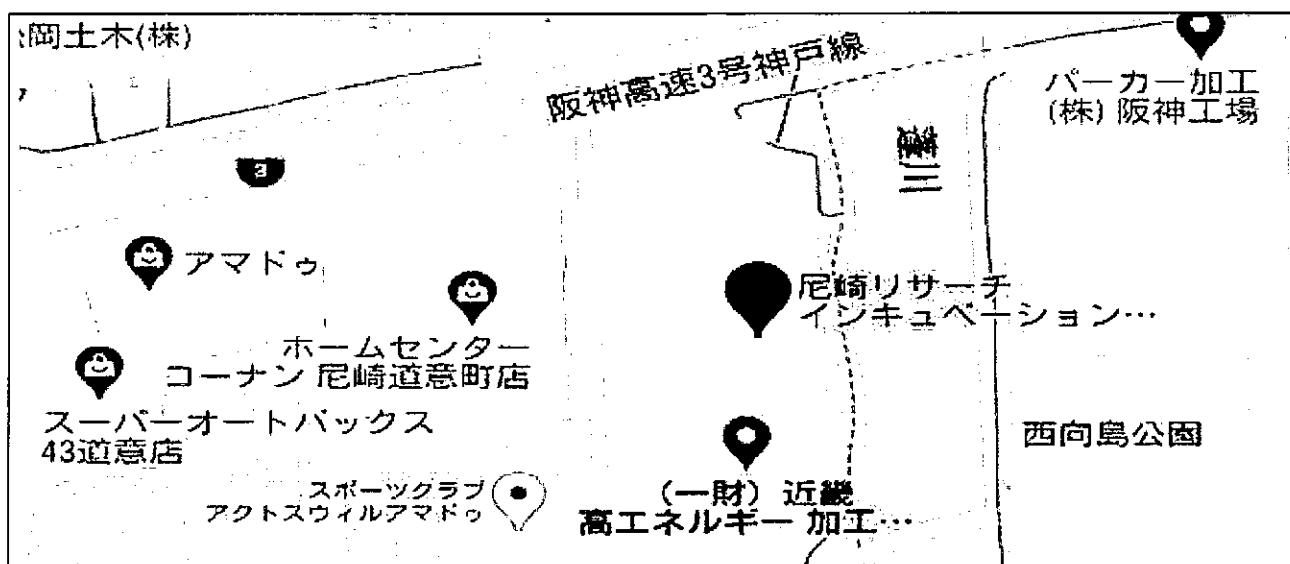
:岡土木(株)

阪神高速3号神戸線

パーカー加工
(株) 阪神工場

3

アマドゥ

尼崎リサーチ
インキュベーション…

ホームセンター
コーナン 尼崎道意町店

スーパーオートバックス
43道意店

西向島公園

スポーツクラブ
アクトスウィルアマドゥ

(一財) 近畿
高エネルギー 加工…